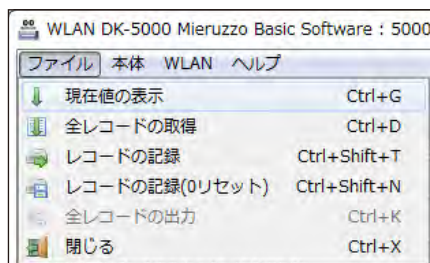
WLAN DK-5000 Mieruzzo Basic Software : 5000

ファイル 本体 WLAN ヘルプ

現在値の表示 Ctrl+G
全レコードの取得 Ctrl+D
レコードの記録 Ctrl+Shift+T
レコードの記録(0リセット) Ctrl+Shift+N
全レコードの出力 Ctrl+K
閉じる Ctrl+X